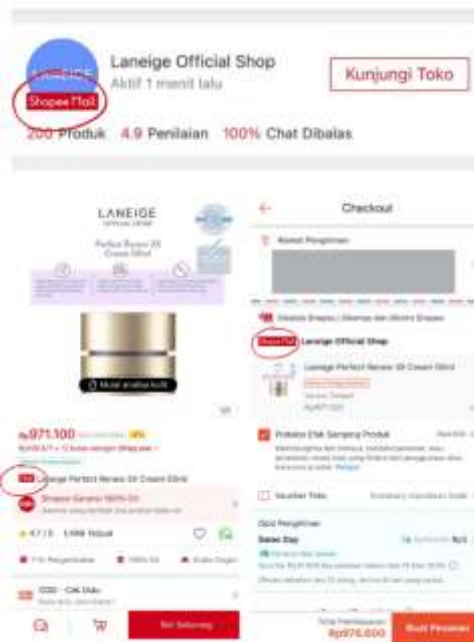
LANEIGE
Shopee Mall
Laneige Official Shop
Aktif 1 menit lalu
Kunjungi Toko
200 Produk 4.9 Penilaian 100% Chat Dibalas

LANEIGE
Perfect Renew 3X Cream 50ml
Mulai analisa kulit
Rp971.100
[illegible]
Laneige Perfect Renew 3X Cream 50ml
Shopee Garansi 100% Ori
4.7 / 5 1.098 Terjual
COD - Cek Dulu
Beli Sekarang

Checkout
Alamat Pengiriman
Shopee Mall Laneige Official Shop
Laneige Perfect Renew 3X Cream 50ml
Proteksi Efek Samping Produk
Voucher Toko
Opsi Pengiriman
Same Day
Total Pembayaran
Rp976.600
Buat Pesanan